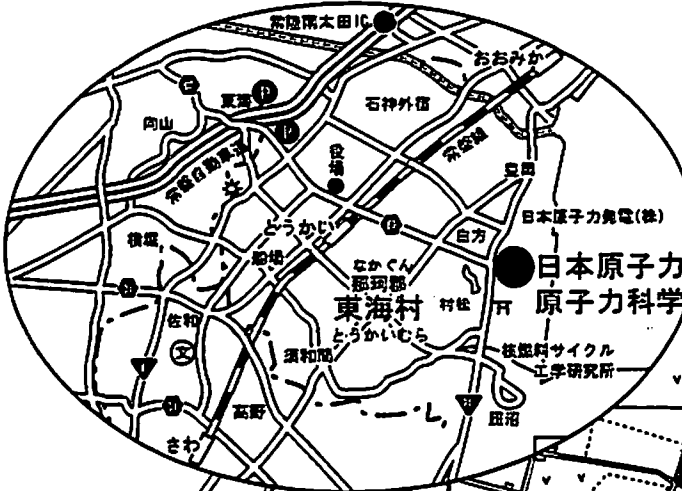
常陸那太田IC
おおみか
石神外宿
東海
向山
常磐自動車道
常磐線
役場
豊岡
日本原子力発電(株)
とうかい
白方
横堀
舟石川
なかぐん
那珂郡
日本原子力
原子力科学
東海村
村松
とうかいむら
佐和
須和間
核燃料サイクル
工学研究所
高野
さわ
田沼